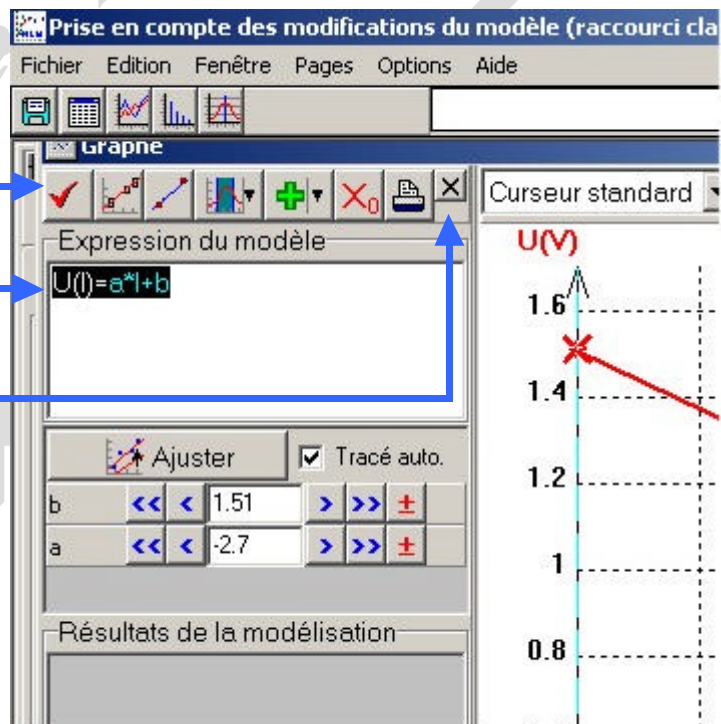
Prise en compte des modifications du modèle (raccourci cla

Fichier Edition Fenêtre Pages Options Aide

Graphe

Curseur standard

Expression du modèle

U(I)=a*I+b

U(V)

1.6

1.4

1.2

1

0.8

Ajuster

Tracé auto.

| b | << | < | 1.51 | > | >> | ± |
|---|---|---|---|---|---|---|
| a | << | < | -2.7 | > | >> | ± |

Résultats de la modélisation